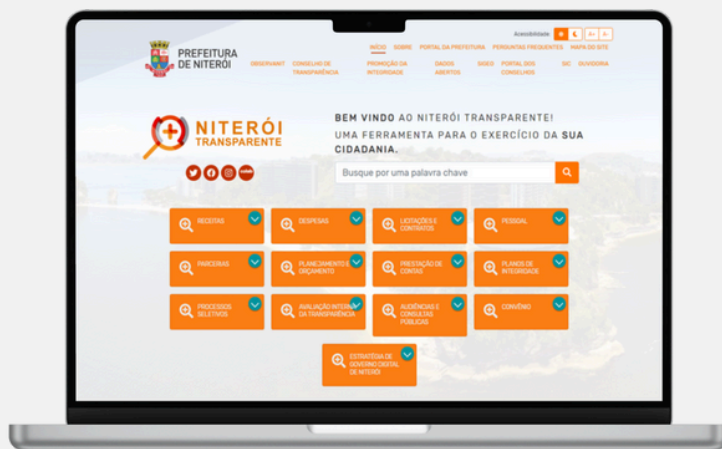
PREFEITURA DE NITERÓI

Acessibilidade A+ A-

INÍCIO SOBRE PORTAL DA PREFEITURA PERGUNTAS FREQUENTES MAPA DO SITE

OBSERVANIT CONSELHO DE TRANSPARÊNCIA PROMOÇÃO DA INTEGRIDADE DADOS ABERTOS SEGOV PORTAL DOS CONSELHOS SIC OUVIDORIA

NITERÓI TRANSPARENTE

BEM VINDO AO NITERÓI TRANSPARENTE! UMA FERRAMENTA PARA O EXERCÍCIO DA SUA CIDADANIA.

Busque por uma palavra chave

RECEITAS

DESPESAS

LICITAÇÕES E CONTRATOS

PESSOAL

PARCERIAS

PLANEJAMENTO E ORÇAMENTO

PRESTAÇÃO DE CONTAS

PLANOS DE INTEGRIDADE

PROCESSOS SELETIVOS

AVALIAÇÃO INTERNA DA TRANSPARÊNCIA

AUDIÊNCIAS E CONSULTAS PÚBLICAS

CONVÊNIO

ESTRATÉGIA DE GOVERNO DIGITAL DE NITERÓI